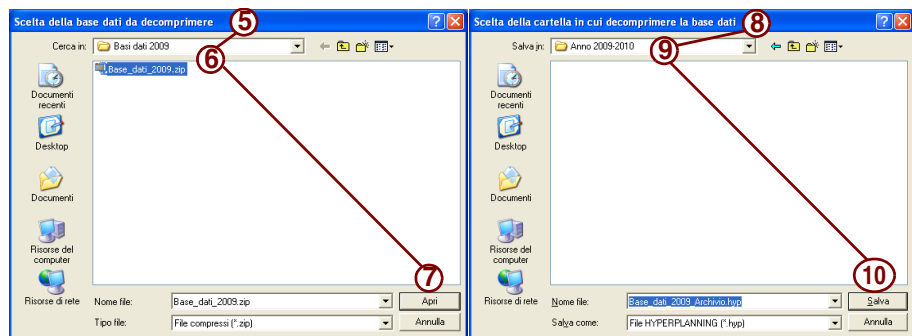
Scelta della base dati da decomprimere

5

Cerca in: Basi dati 2009

6

Base_dati_2009.zip

Documenti recenti

Desktop

Documenti

Risorse del computer

Risorse di rete

7

Nome file: Base_dati_2009.zip

Apri

Tipo file: File compressi (*.zip)

Annulla

Scelta della cartella in cui decomprimere la base dati

8

Salva in: Anno 2009-2010

9

Documenti recenti

Desktop

Documenti

Risorse del computer

Risorse di rete

10

Nome file: Base_dati_2009_Archivio.hyp

Salva

Salva come: File HYPERPLANNING (*.hyp)

Annulla